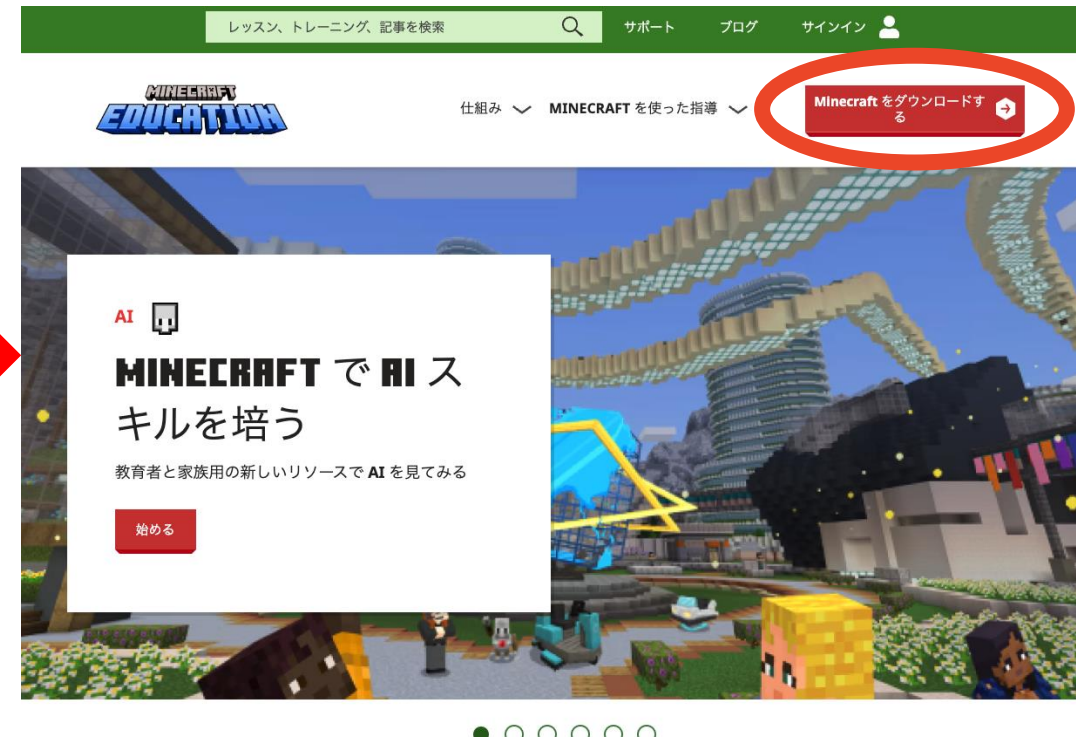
レッスン、トレーニング、記事を検索

サポート ブログ サインイン

MINECRAFT EDUCATION

仕組み MINECRAFT を使った指導

Minecraft をダウンロードする

AI

MINECRAFT で AI スキルを培う

教育者と家族用の新しいリソースで AI を見てみる

始める